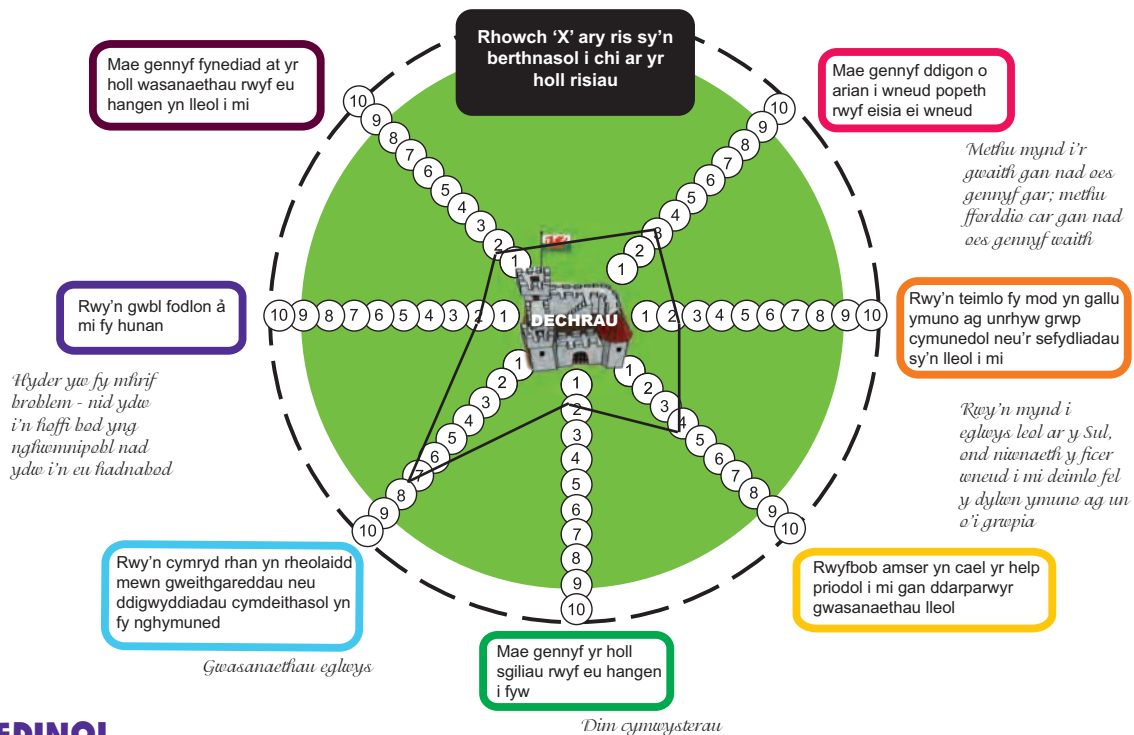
Rhowch 'X' ary ris sy'n berthnasol i chi ar yr holl risiau

Mae gennyf fynediad at yr holl wasanaethau rwyf eu hangen yn lleol i mi

Mae gennyf ddigon o arian i wneud popeth rwyf eisia ei wneud

Methu mynd i'r gwaith gan nad oes gennyf gar; methu fforddio car gan nad oes gennyf waith

Rwy'n gwbl fodlon â mi fy hunan

Rwy'n teimlo fy mod yn gallu ymuno ag unrhyw grwp cymunedol neu'r sefydliadau sy'n lleol i mi

Hyder yw fy mhrif broblem - nid ydw i'n hoffi bod yng nghwmnipobl nad ydw i'n eu hadnabod

Rwy'n mynd i eglwys leol ar y Sul, ond niwnaeth y ficer wneud i mi deimlo fel y dylwn ymuno ag un o'i grwpia

DECHRAU

10 9 8 7 6 5 4 3 2 1

1 2 3 4 5 6 7 8 9 10

Rwy'n cymryd rhan yn rheolaidd mewn gweithgareddau neu ddigwyddiadau cymdeithasol yn fy nghymuned

Rwyfbob amser yn cael yr help priodol i mi gan ddarparwyr gwasanaethau lleol

Gwasanaethau eglwys

Mae gennyf yr holl sgiliau rwyf eu hangen i fyw

Dim cymwysterau

EDINOL